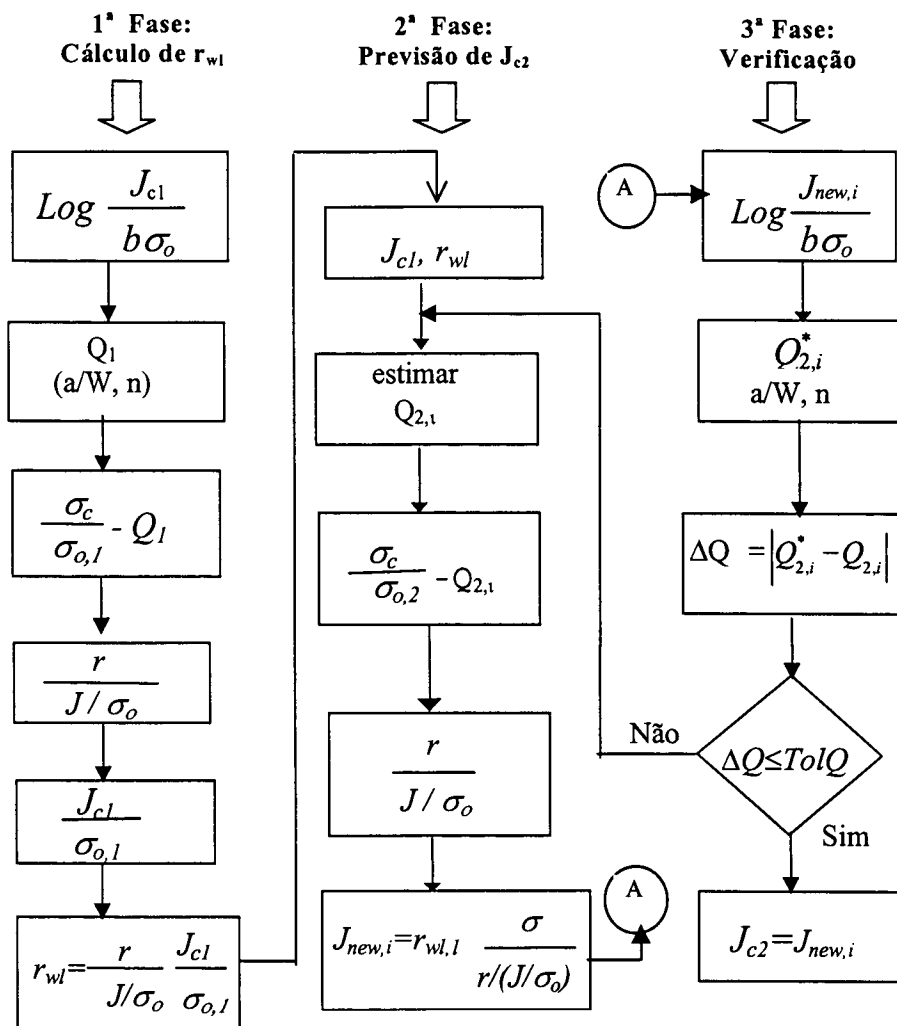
1ª Fase:
Cálculo de $r_{wl}$

$Log \frac{J_{c1}}{b\sigma_o}$

$Q_1$
(a/W, n)

$\frac{\sigma_c}{\sigma_{o,1}} - Q_1$

$\frac{r}{J/\sigma_o}$

$\frac{J_{c1}}{\sigma_{o,1}}$

$r_{wl} = \frac{r}{J/\sigma_o} \frac{J_{c1}}{\sigma_{o,1}}$

2ª Fase:
Previsão de $J_{c2}$

$J_{c1}, r_{wl}$

estimar
$Q_{2,\iota}$

$\frac{\sigma_c}{\sigma_{o,2}} - Q_{2,\iota}$

$\frac{r}{J/\sigma_o}$

$J_{new,i} = r_{wl,1} \frac{\sigma}{r/(J/\sigma_o)}$

A

3ª Fase:
Verificação

A

$Log \frac{J_{new,i}}{b\sigma_o}$

$Q^*_{2,i}$
a/W, n

$\Delta Q = \left|Q^*_{2,i} - Q_{2,i}\right|$

Não

$\Delta Q \leq TolQ$

Sim

$J_{c2} = J_{new,i}$